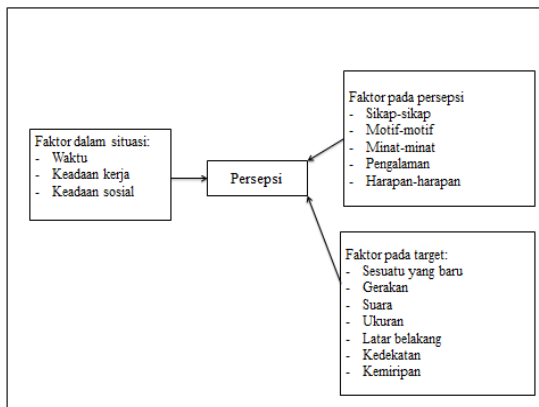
Faktor pada persepsi
- Sikap-sikap
- Motif-motif
- Minat-minat
- Pengalaman
- Harapan-harapan

Faktor dalam situasi:
- Waktu
- Keadaan kerja
- Keadaan sosial

Persepsi

Faktor pada target:
- Sesuatu yang baru
- Gerakan
- Suara
- Ukuran
- Latar belakang
- Kedekatan
- Kemiripan